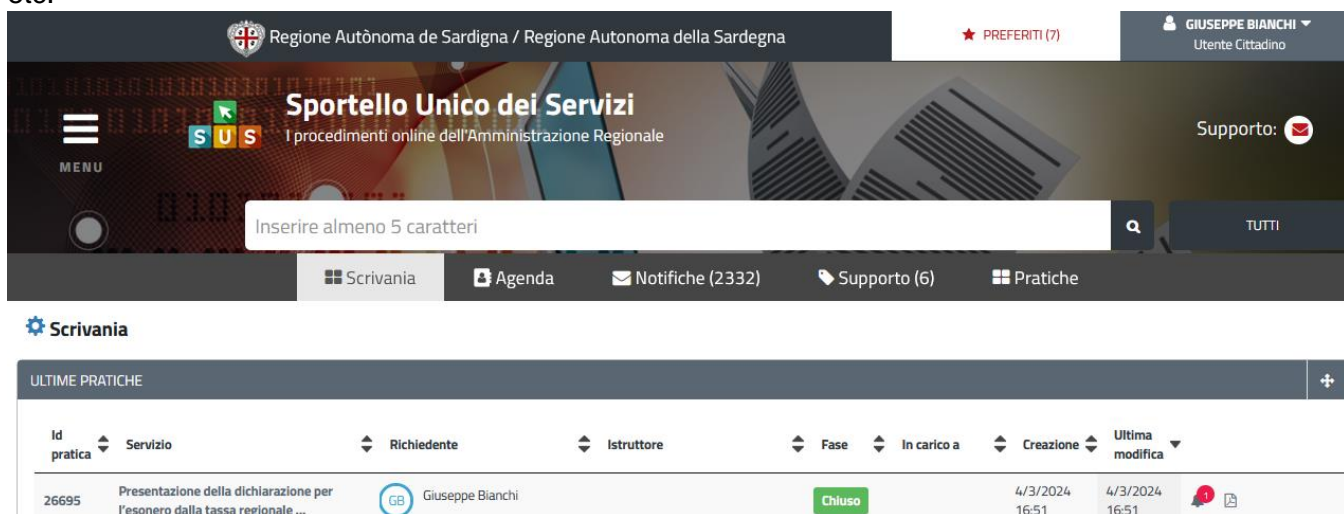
Regione Autònoma de Sardigna / Regione Autonoma della Sardegna

PREFERITI (7)

GIUSEPPE BIANCHI
Utente Cittadino

MENU

SUS

Sportello Unico dei Servizi
I procedimenti online dell'Amministrazione Regionale

Supporto:

Inserire almeno 5 caratteri

TUTTI

Scrivania | Agenda | Notifiche (2332) | Supporto (6) | Pratiche

Scrivania

ULTIME PRATICHE

| Id pratica | Servizio | Richiedente | Istruttore | Fase | In carico a | Creazione | Ultima modifica |
|---|---|---|---|---|---|---|---|
| 26695 | Presentazione della dichiarazione per l'esonero dalla tassa regionale ... | GB Giuseppe Bianchi | | Chiuso | | 4/3/2024 16:51 | 4/3/2024 16:51 |

1